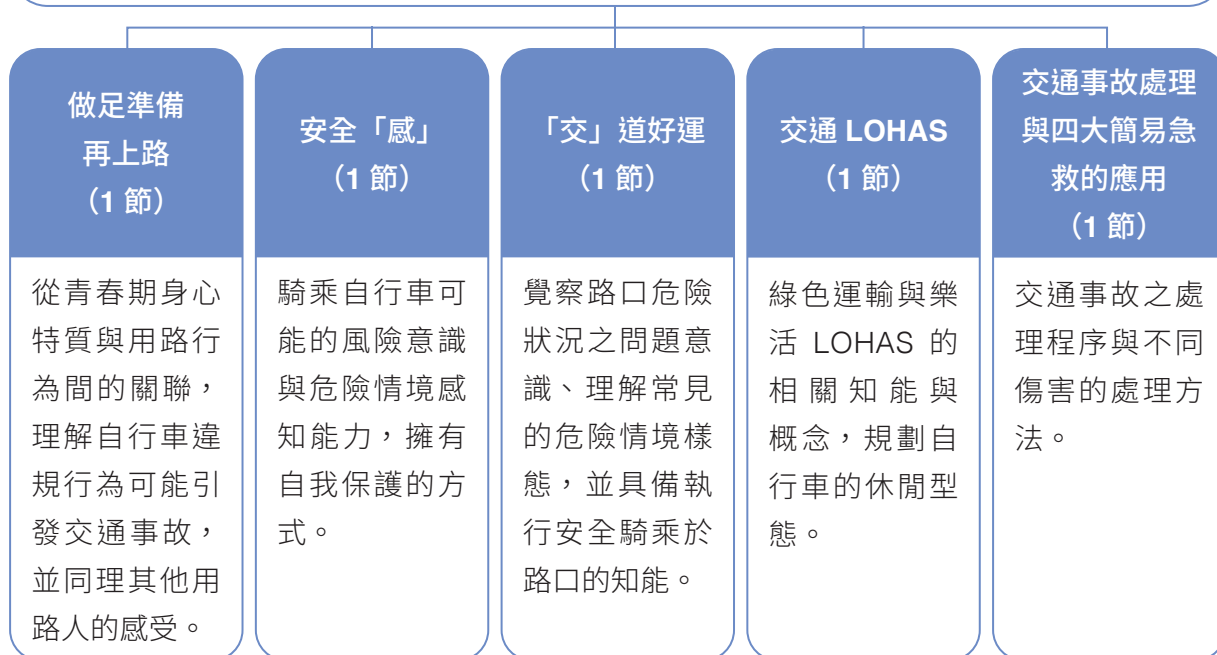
做足準備再上路
（1 節）

從青春期身心特質與用路行為間的關聯，理解自行車違規行為可能引發交通事故，並同理其他用路人的感受。

安全「感」
（1 節）

騎乘自行車可能的風險意識與危險情境感知能力，擁有自我保護的方式。

「交」道好運
（1 節）

覺察路口危險狀況之問題意識、理解常見的危險情境樣態，並具備執行安全騎乘於路口的知能。

交通 LOHAS
（1 節）

綠色運輸與樂活 LOHAS 的相關知能與概念，規劃自行車的休閒型態。

交通事故處理與四大簡易急救的應用
（1 節）

交通事故之處理程序與不同傷害的處理方法。